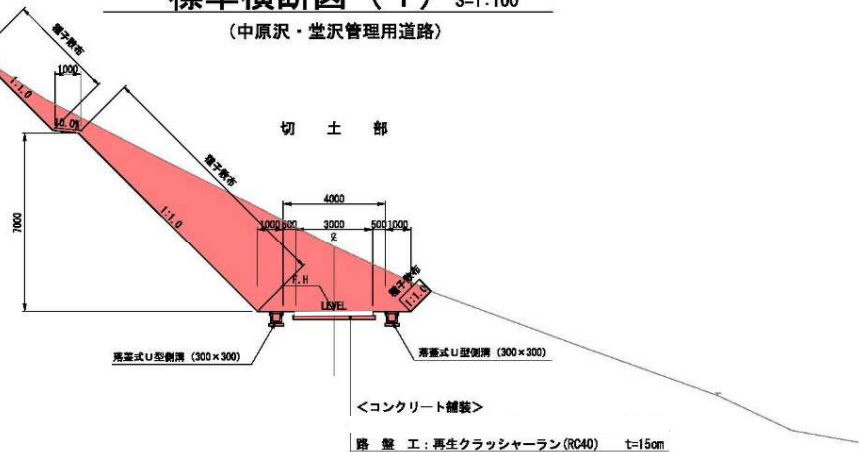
標準横断図（1） S=1:100

（中原沢・堂沢管理用道路）

種子散布

1000

1:1.0

10.0%

種子散布

切　土　部

7000

1:1.0

4000

1000 500

3000

500 1000

℄

F.H

LEVEL

種子散布

1:1.0

落蓋式U型側溝（300×300）

落蓋式U型側溝（300×300）

<コンクリート舗装>

路　盤　工：再生クラッシャーラン(RC40)　t=15cm